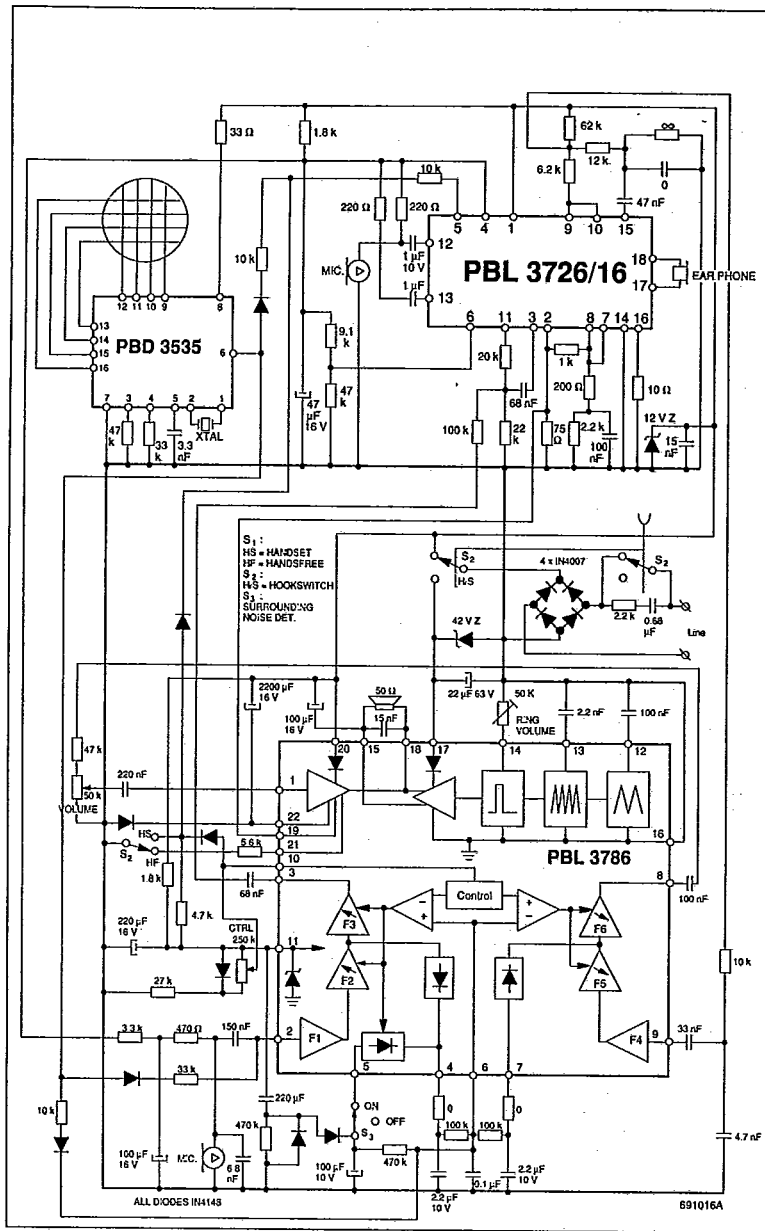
33 Ω
1.8 k
62 k
∞
12 k
6.2 k
10 k
0
220 Ω
220 Ω
47 nF
5 4 1
9 10 15
12
1 μF 10 V
PBL 3726/16
18
EAR PHONE
17
MIC.
1 μF
13
10 k
12 11 10 9
8
6 11 3 2
8 7 14 16
13
14
PBD 3535
6
9.1 k
20 k
1 k
15
16
200 Ω
10 Ω
7 3 4 5 2 1
47 μF 16 V
47 k
68 nF
47 k
33 k
3.3 nF
XTAL
100 k
22 k
75 Ω
2.2 k
100 nF
12 V Z
15 nF
S1 :
HS = HANDSET
HF = HANDSFREE
S2 :
H/S = HOOKSWITCH
S3 :
SURROUNDING NOISE DET.
S2
H/S
4 x IN4007
S2
2.2 k
0.68 μF
Line
42 V Z
2200 μF 16 V
50 Ω
22 μF 63 V
50 K
RING VOLUME
2.2 nF
100 nF
100 μF 16 V
15 nF
20 15 18 17
14 13 12
47 k
220 nF
1
50 k
VOLUME
22
19
HS
21
16
S2
HF
5.6 k
10
PBL 3786
1.8 k
3
68 nF
8
100 nF
Control
F3
F6
220 μF 16 V
4.7 k
CTRL 250 k
11
F2
F5
10 k
27 k
3.3 k
470 Ω
150 nF
2
F1
F4
9
33 nF
5
4 6 7
33 k
10 k
220 μF
ON
OFF
470 k
0
0
100 k
100 k
S3
100 μF 16 V
MIC.
68 nF
100 μF 10 V
470 k
2.2 μF 10 V
4.7 nF
0.1 μF
2.2 μF 10 V
ALL DIODES IN4148
691016A